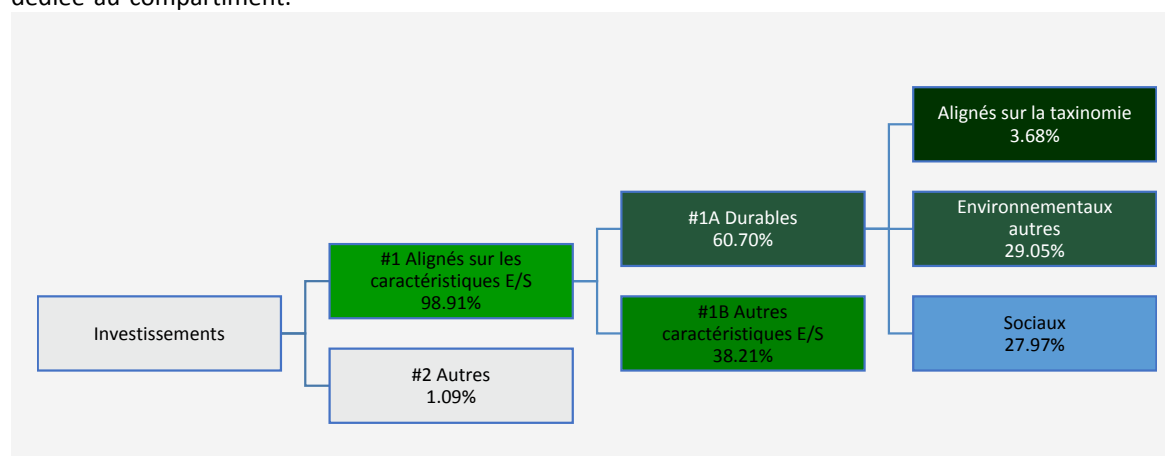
dédiée au compartiment.

Investissements

#1 Alignés sur les caractéristiques E/S
98.91%

#2 Autres
1.09%

#1A Durables
60.70%

#1B Autres caractéristiques E/S
38.21%

Alignés sur la taxinomie
3.68%

Environnementaux autres
29.05%

Sociaux
27.97%